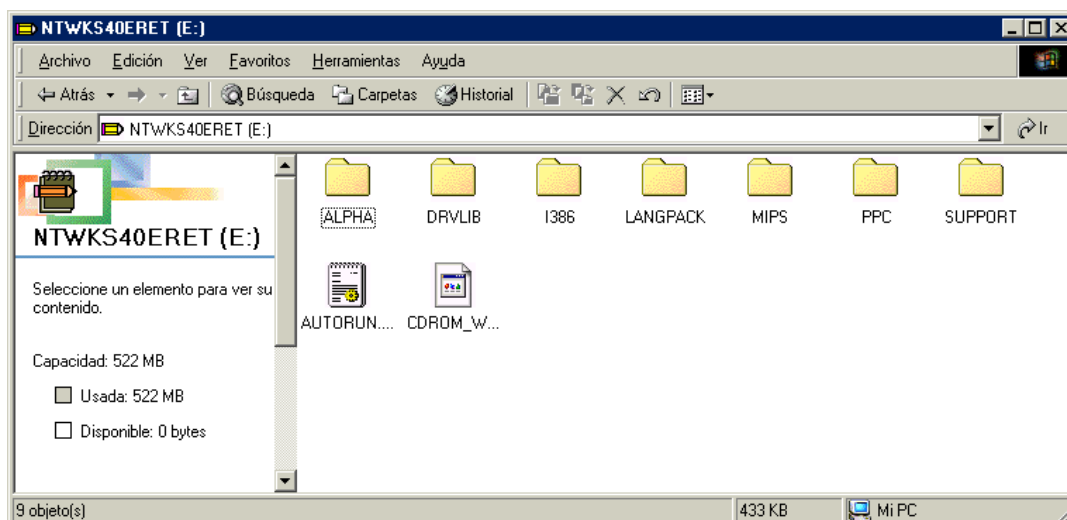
NTWKS40ERET (E:)

Archivo Edición Ver Favoritos Herramientas Ayuda

Atrás Búsqueda Carpetas Historial

Dirección NTWKS40ERET (E:) Ir

NTWKS40ERET (E:)

Seleccione un elemento para ver su contenido.

Capacidad: 522 MB

Usada: 522 MB

Disponible: 0 bytes

ALPHA DRVLIB I386 LANGPACK MIPS PPC SUPPORT

AUTORUN.... CDROM_W...

9 objeto(s) 433 KB Mi PC